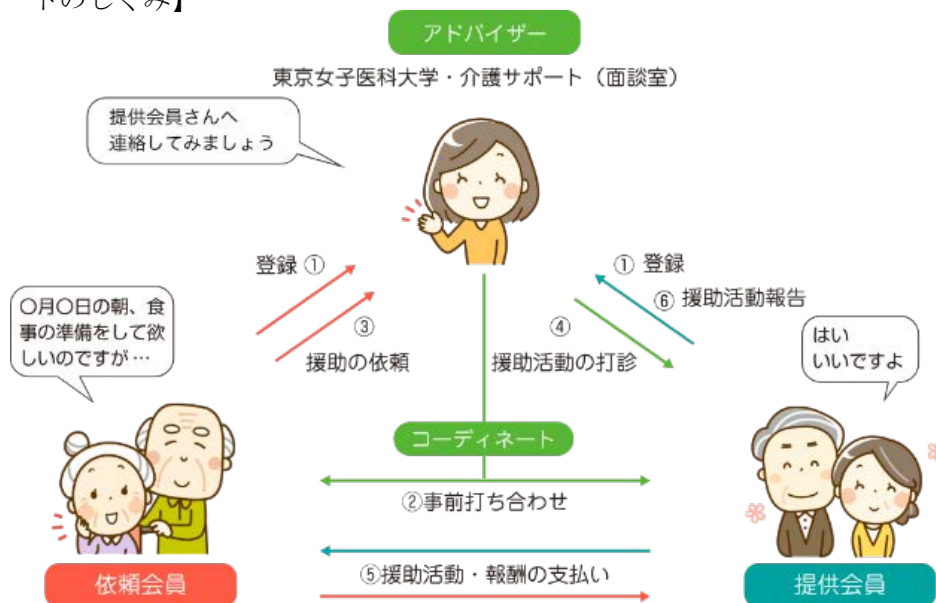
トのしくみ】

アドバイザー

東京女子医科大学・介護サポート（面談室）

提供会員さんへ
連絡してみましょう

登録 ①

③
援助の依頼

① 登録

⑥ 援助活動報告

④
援助活動の打診

〇月〇日の朝、食事の準備をして欲しいのですが…

はい
いいですよ

コーディネート

②事前打ち合わせ

⑤援助活動・報酬の支払い

依頼会員

提供会員